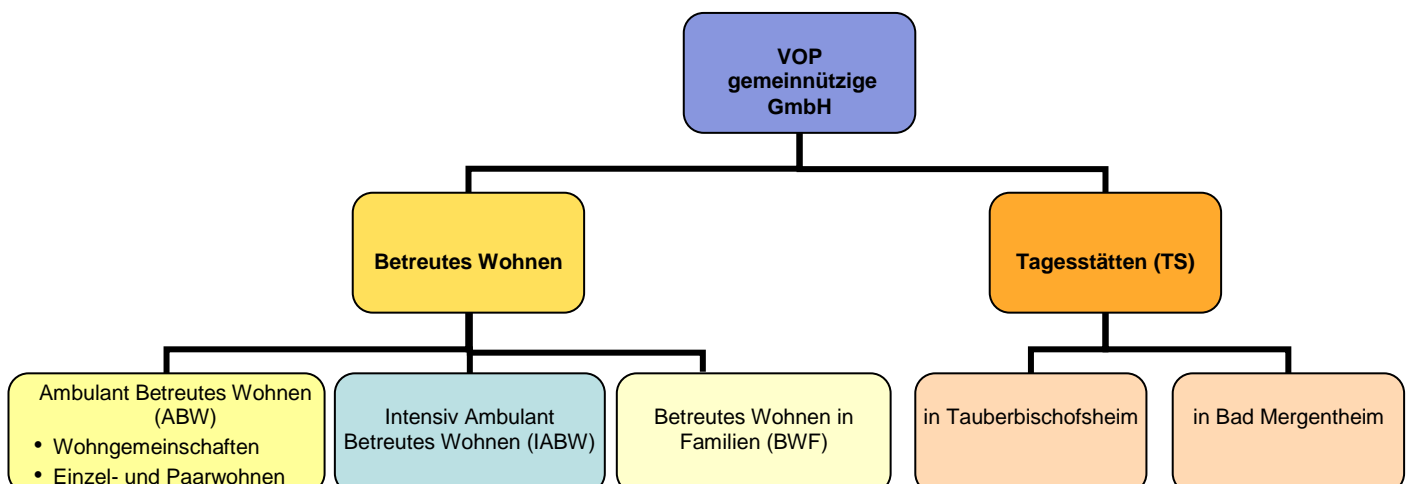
VOP gemeinnützige GmbH

Betreutes Wohnen

Tagesstätten (TS)

Ambulant Betreutes Wohnen (ABW)
- Wohngemeinschaften
- Einzel- und Paarwohnen

Intensiv Ambulant Betreutes Wohnen (IABW)

Betreutes Wohnen in Familien (BWF)

in Tauberbischofsheim

in Bad Mergentheim